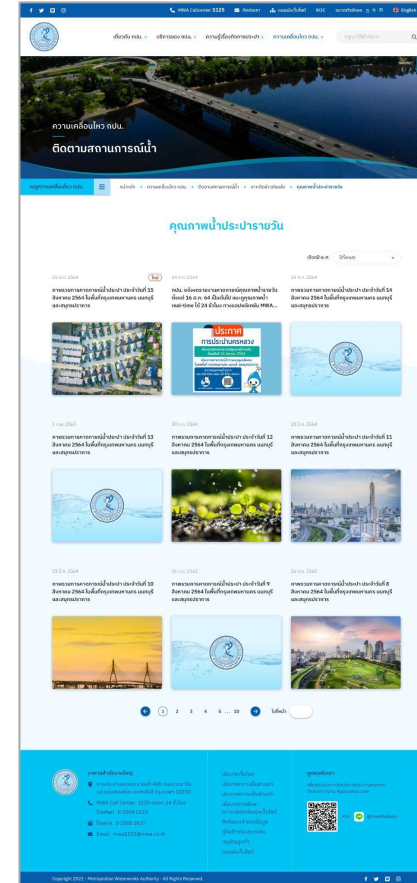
MWA Callcenter 1125 Webmail แผนผังเว็บไซต์ W3C ขนาดตัวอักษร ก ก ก English

เกี่ยวกับ กปน. บริการของ กปน. ความรู้เรื่องกิจการประปา ความเคลื่อนไหว กปน. กรุณาใส่คำค้นหา

ความเคลื่อนไหว กปน.

ติดตามสถานการณ์น้ำ

เมนูความเคลื่อนไหว กปน. หน้าแรก ความเคลื่อนไหว กปน. ติดตามสถานการณ์น้ำ คุณภาพน้ำประปารายวัน

คุณภาพน้ำประปารายวัน

เลือกปี พ.ศ. ทั้งหมด

15 ส.ค. 2564 ใหม่
ผลตรวจวัดคุณภาพน้ำประปา ประจำวันที่ 15 สิงหาคม 2564 ในพื้นที่กรุงเทพมหานคร นนทบุรี และสมุทรปราการ

14 ส.ค. 2564
กปน. แจ้งผลคุณภาพน้ำประปา ประจำวันที่ 16 ส.ค. 64 เป็นต้นไป สามารถดูผลคุณภาพน้ำ real-time ได้ 24 ชั่วโมง ทางแอปพลิเคชัน MWA...

14 ส.ค. 2564
ผลตรวจวัดคุณภาพน้ำประปา ประจำวันที่ 14 สิงหาคม 2564 ในพื้นที่กรุงเทพมหานคร นนทบุรี และสมุทรปราการ

ประกาศ
การประปานครหลวง

13 ส.ค. 2564
ผลตรวจวัดคุณภาพน้ำประปา ประจำวันที่ 13 สิงหาคม 2564 ในพื้นที่กรุงเทพมหานคร นนทบุรี และสมุทรปราการ

12 ส.ค. 2564
ผลตรวจวัดคุณภาพน้ำประปา ประจำวันที่ 12 สิงหาคม 2564 ในพื้นที่กรุงเทพมหานคร นนทบุรี และสมุทรปราการ

11 ส.ค. 2564
ผลตรวจวัดคุณภาพน้ำประปา ประจำวันที่ 11 สิงหาคม 2564 ในพื้นที่กรุงเทพมหานคร นนทบุรี และสมุทรปราการ

10 ส.ค. 2564
ผลตรวจวัดคุณภาพน้ำประปา ประจำวันที่ 10 สิงหาคม 2564 ในพื้นที่กรุงเทพมหานคร นนทบุรี และสมุทรปราการ

09 ส.ค. 2564
ผลตรวจวัดคุณภาพน้ำประปา ประจำวันที่ 9 สิงหาคม 2564 ในพื้นที่กรุงเทพมหานคร นนทบุรี และสมุทรปราการ

08 ส.ค. 2564
ผลตรวจวัดคุณภาพน้ำประปา ประจำวันที่ 8 สิงหาคม 2564 ในพื้นที่กรุงเทพมหานคร นนทบุรี และสมุทรปราการ

1 2 3 4 5 ... 10 ไปที่หน้า

การประปานครหลวง
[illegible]
MWA Call Center: 1125 ตลอด 24 ชั่วโมง
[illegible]
Email: mwa1125@mwa.co.th

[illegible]

Copyright 2022 - Metropolitan Waterworks Authority - All Rights Reserved.